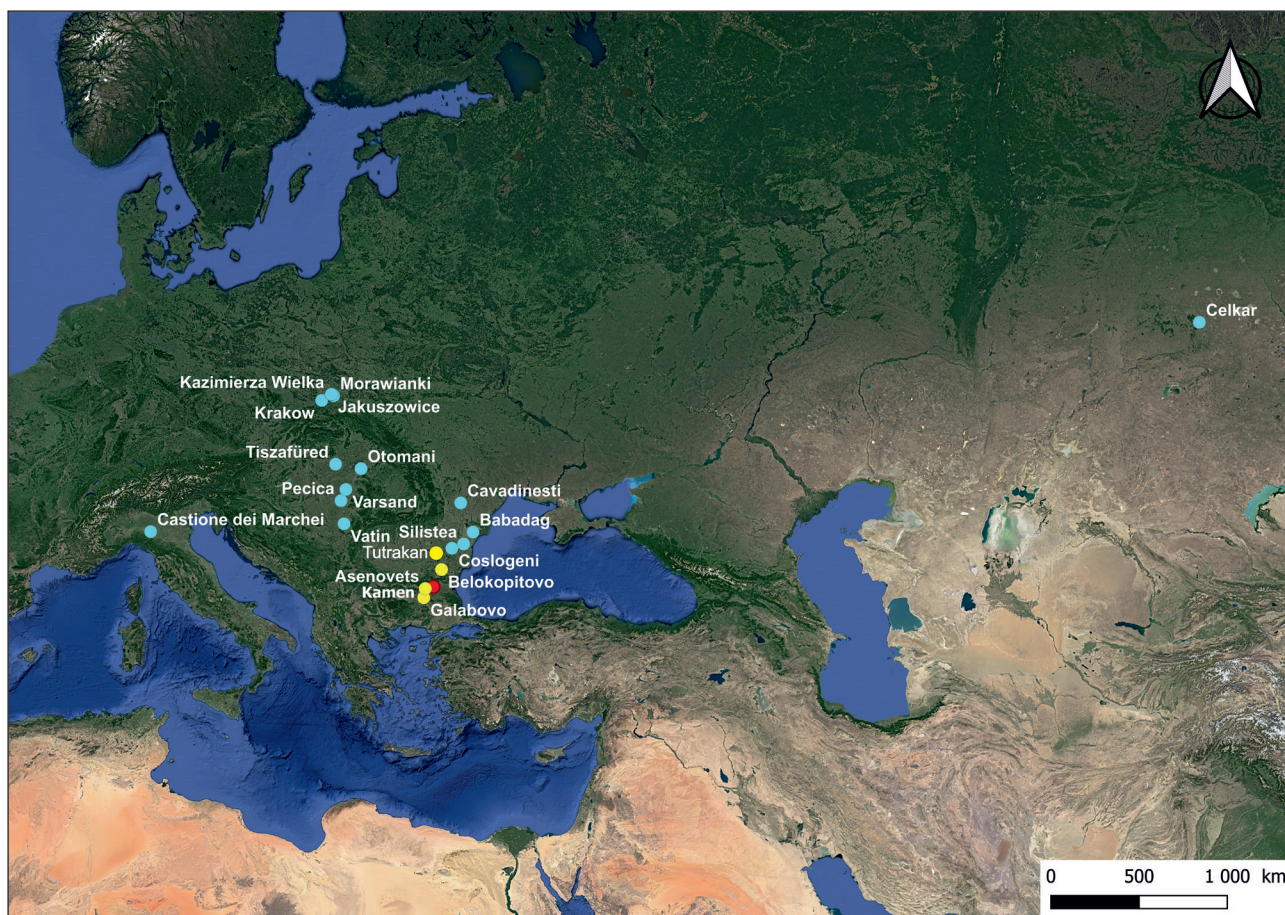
Celkar

Kazimierza Wielka
Morawianki
Krakow
Jakuszowice

Tiszafüred
Otomani
Pecica
Varsand
Cavadinesti
Castione dei Marchei
Vatin
Silistea
Babadag
Tutrakan
Coslogeni
Asenovets
Belokopitovo
Kamen
Galabovo

0
500
1 000 km